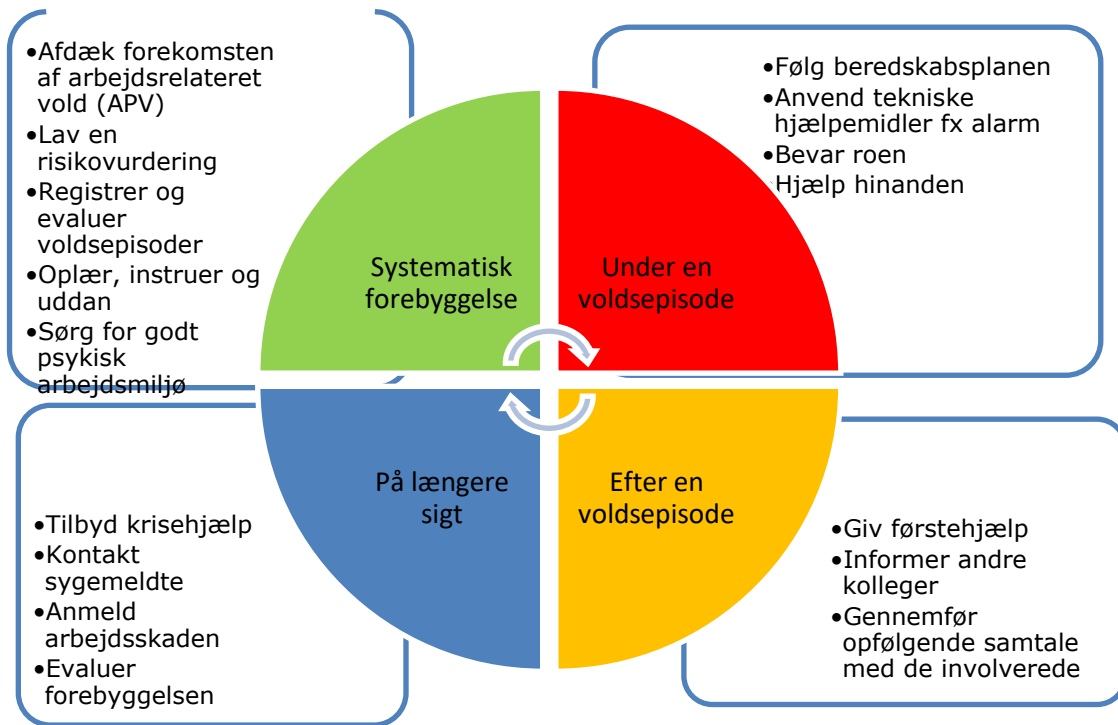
•Afdæk forekomsten af arbejdsrelateret vold (APV)
•Lav en risikovurdering
•Registrer og evaluer voldsepisoder
•Oplær, instruer og uddan
•Sørg for godt psykisk arbejdsmiljø

•Følg beredskabsplanen
•Anvend tekniske hjælpemidler fx alarm
•Bevar roen
Hjælp hinanden

Systematisk forebyggelse

Under en voldsepisode

På længere sigt

Efter en voldsepisode

•Tilbyd krisehjælp
•Kontakt sygemeldte
•Anmeld arbejdsskaden
•Evaluer forebyggelsen

•Giv førstehjælp
•Informer andre kolleger
•Gennemfør opfølgende samtale med de involverede